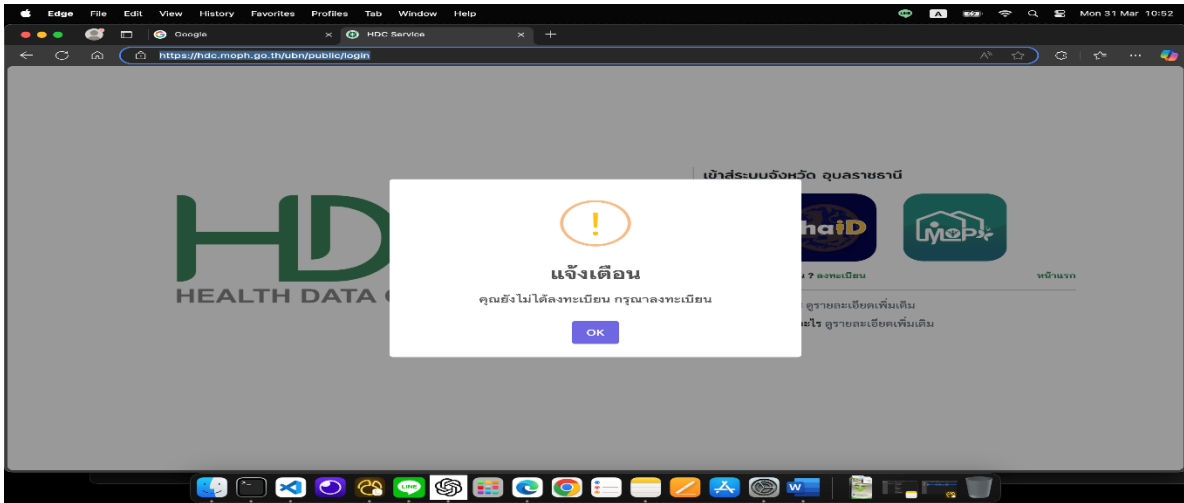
Edge File Edit View History Favorites Profiles Tab Window Help

A

Mon 31 Mar 10:52

Google

HDC Service

https://hdc.moph.go.th/ubn/public/login

เข้าสู่ระบบจังหวัด อุบลราชธานี

HDC

HEALTH DATA C

haiD

MOPH

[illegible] ? ลงทะเบียน

หน้าแรก

ดูรายละเอียดเพิ่มเติม

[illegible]ะไร ดูรายละเอียดเพิ่มเติม

!

แจ้งเตือน

คุณยังไม่ได้ลงทะเบียน กรุณาลงทะเบียน

OK

LINE

W